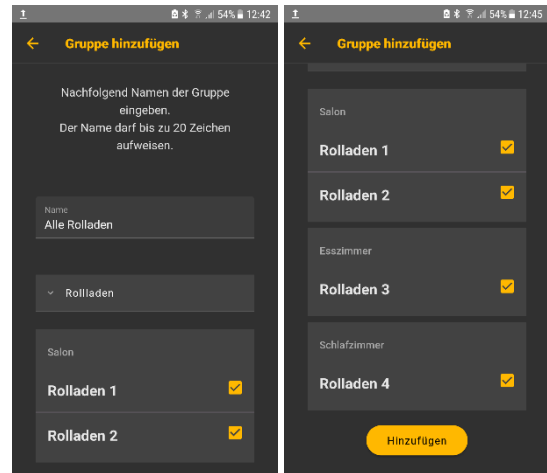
54% 12:42

Gruppe hinzufügen

Nachfolgend Namen der Gruppe eingeben.
Der Name darf bis zu 20 Zeichen aufweisen.

Name
Alle Rolladen

Rollladen

Salon

Rolladen 1

Rolladen 2

54% 12:45

Gruppe hinzufügen

Salon

Rolladen 1

Rolladen 2

Esszimmer

Rolladen 3

Schlafzimmer

Rolladen 4

Hinzufügen